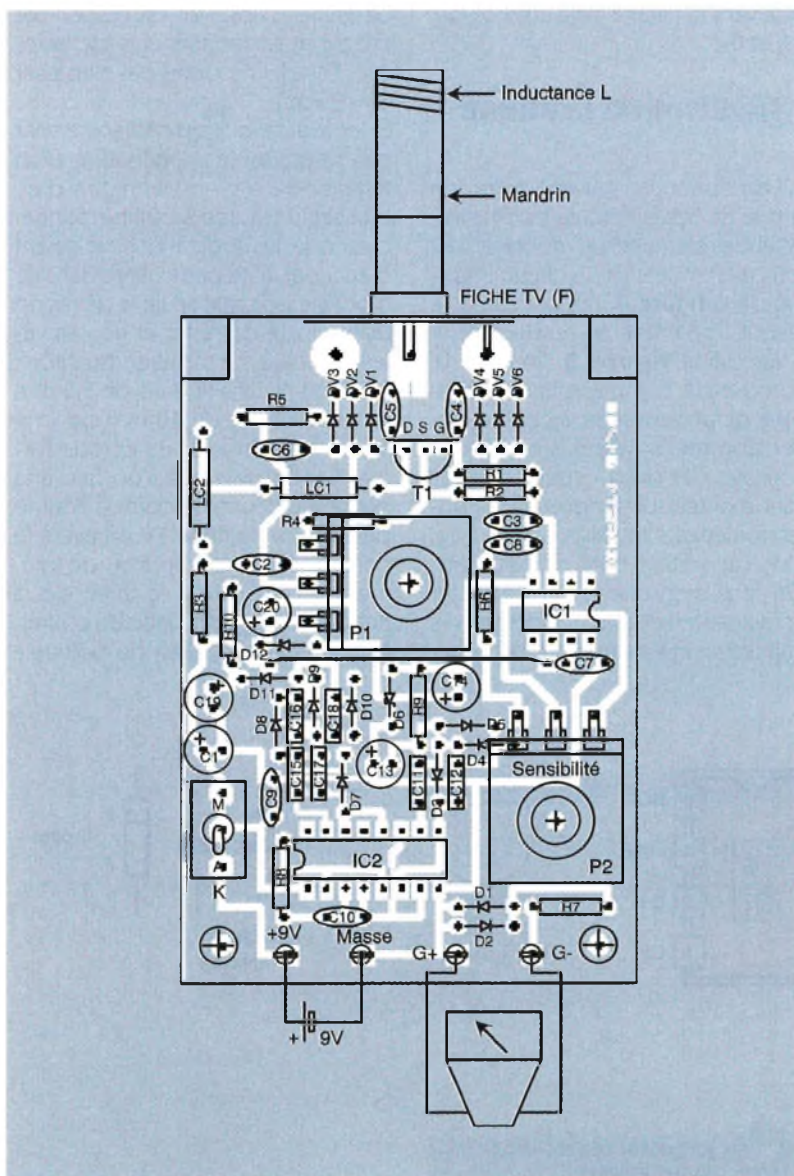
Inductance L

Mandrin

FICHE TV (F)

DV3 DV2 DV1 DV4 DV5 DV6

R5 C5 C4 D S G

C6 R1 R2 T1

LC2 LC1

R4 C3 C8

C2

R3 C20 R10 P1 R6 IC1

D12 C7

D11 D9 C14

C19 D8 C16 C18 D10 D6 R9 D5

C1 C15 C17 C13 D7 C11 D3 C12 D4 Sensibilité

C9

M A K R8 IC2 P2

D1 R7 D2

C10

+9V Masse G+ G-

+ 9V